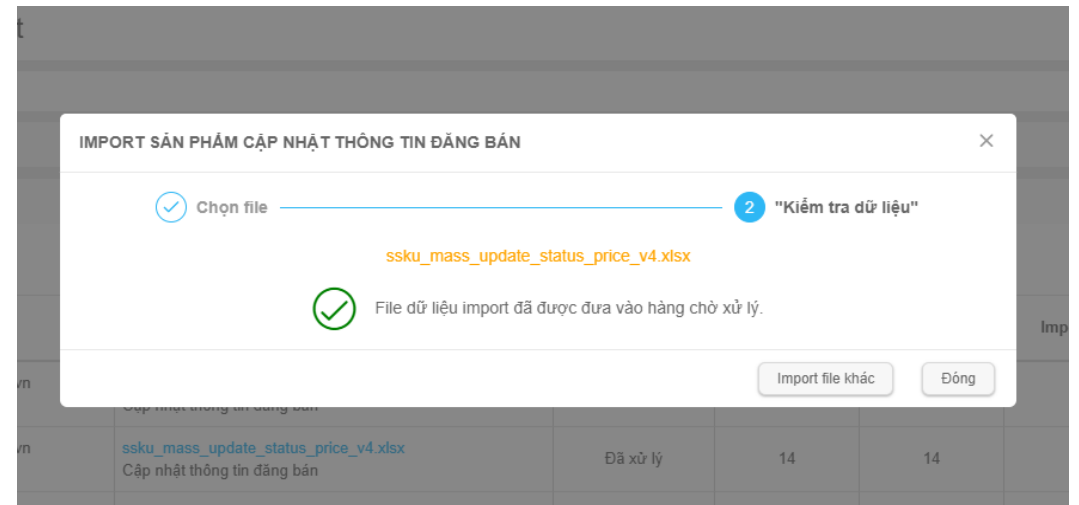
t

IMPORT SẢN PHẨM CẬP NHẬT THÔNG TIN ĐĂNG BÁN

Chọn file

2 "Kiểm tra dữ liệu"

ssku_mass_update_status_price_v4.xlsx

File dữ liệu import đã được đưa vào hàng chờ xử lý.

Import file khác

Đóng

Imp

vn

Cập nhật thông tin đăng bán

vn

ssku_mass_update_status_price_v4.xlsx
Cập nhật thông tin đăng bán

Đã xử lý

14

14